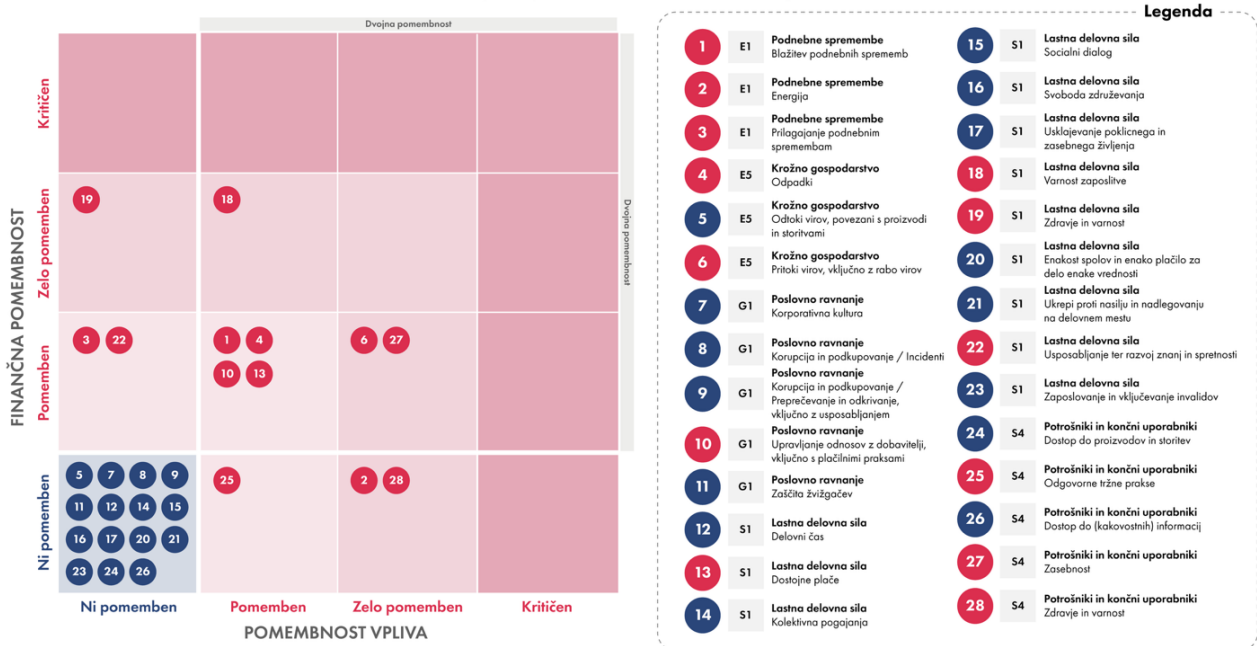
Dvojna pomembnost

FINANČNA POMEMBNOST

Kritičen

Zelo pomemben

Pomemben

Ni pomemben

19 18

3 22 1 4 10 13 6 27

5 7 8 9 11 12 14 15 16 17 20 21 23 24 26 25 2 28

Dvojna pomembnost

Ni pomemben Pomemben Zelo pomemben Kritičen

POMEMBNOST VPLIVA

Legenda

1 E1 **Podnebne spremembe** Blažitev podnebnih sprememb

2 E1 **Podnebne spremembe** Energija

3 E1 **Podnebne spremembe** Prilagajanje podnebnim spremembam

4 E5 **Krožno gospodarstvo** Odpadki

5 E5 **Krožno gospodarstvo** Odtoki virov, povezani s proizvodi in storitvami

6 E5 **Krožno gospodarstvo** Pritoki virov, vključno z rabo virov

7 G1 **Poslovno ravnanje** Korporativna kultura

8 G1 **Poslovno ravnanje** Korupcija in podkupovanje / Incidenti

9 G1 **Poslovno ravnanje** Korupcija in podkupovanje / Preprečevanje in odkrivanje, vključno z usposabljanjem

10 G1 **Poslovno ravnanje** Upravljanje odnosov z dobavitelji, vključno s plačilnimi praksami

11 G1 **Poslovno ravnanje** Zaščita žvižgačev

12 S1 **Lastna delovna sila** Delovni čas

13 S1 **Lastna delovna sila** Dostojne plače

14 S1 **Lastna delovna sila** Kolektivna pogajanja

15 S1 **Lastna delovna sila** Socialni dialog

16 S1 **Lastna delovna sila** Svoboda združevanja

17 S1 **Lastna delovna sila** Usklajevanje poklicnega in zasebnega življenja

18 S1 **Lastna delovna sila** Varnost zaposlitve

19 S1 **Lastna delovna sila** Zdravje in varnost

20 S1 **Lastna delovna sila** Enakost spolov in enako plačilo za delo enake vrednosti

21 S1 **Lastna delovna sila** Ukrepi proti nasilju in nadlegovanju na delovnem mestu

22 S1 **Lastna delovna sila** Usposabljanje ter razvoj znanj in spretnosti

23 S1 **Lastna delovna sila** Zaposlovanje in vključevanje invalidov

24 S4 **Potrošniki in končni uporabniki** Dostop do proizvodov in storitev

25 S4 **Potrošniki in končni uporabniki** Odgovorne tržne prakse

26 S4 **Potrošniki in končni uporabniki** Dostop do (kakovostnih) informacij

27 S4 **Potrošniki in končni uporabniki** Zasebnost

28 S4 **Potrošniki in končni uporabniki** Zdravje in varnost